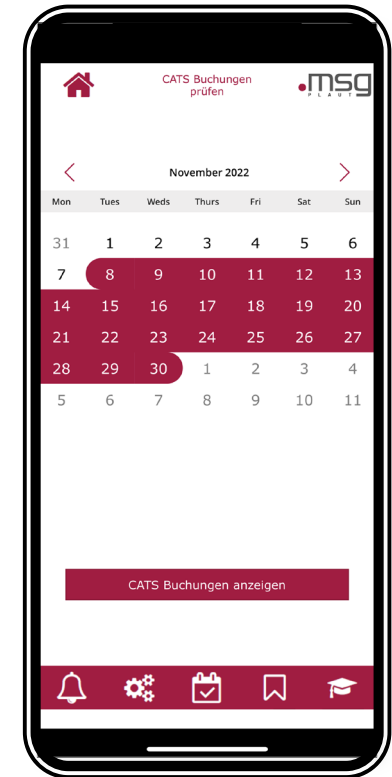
CATS Buchungen prüfen

.msg PLAUT

<

November 2022

>

| Mon | Tues | Weds | Thurs | Fri | Sat | Sun |
|---|---|---|---|---|---|---|
| 31 | 1 | 2 | 3 | 4 | 5 | 6 |
| 7 | 8 | 9 | 10 | 11 | 12 | 13 |
| 14 | 15 | 16 | 17 | 18 | 19 | 20 |
| 21 | 22 | 23 | 24 | 25 | 26 | 27 |
| 28 | 29 | 30 | 1 | 2 | 3 | 4 |
| 5 | 6 | 7 | 8 | 9 | 10 | 11 |

CATS Buchungen anzeigen